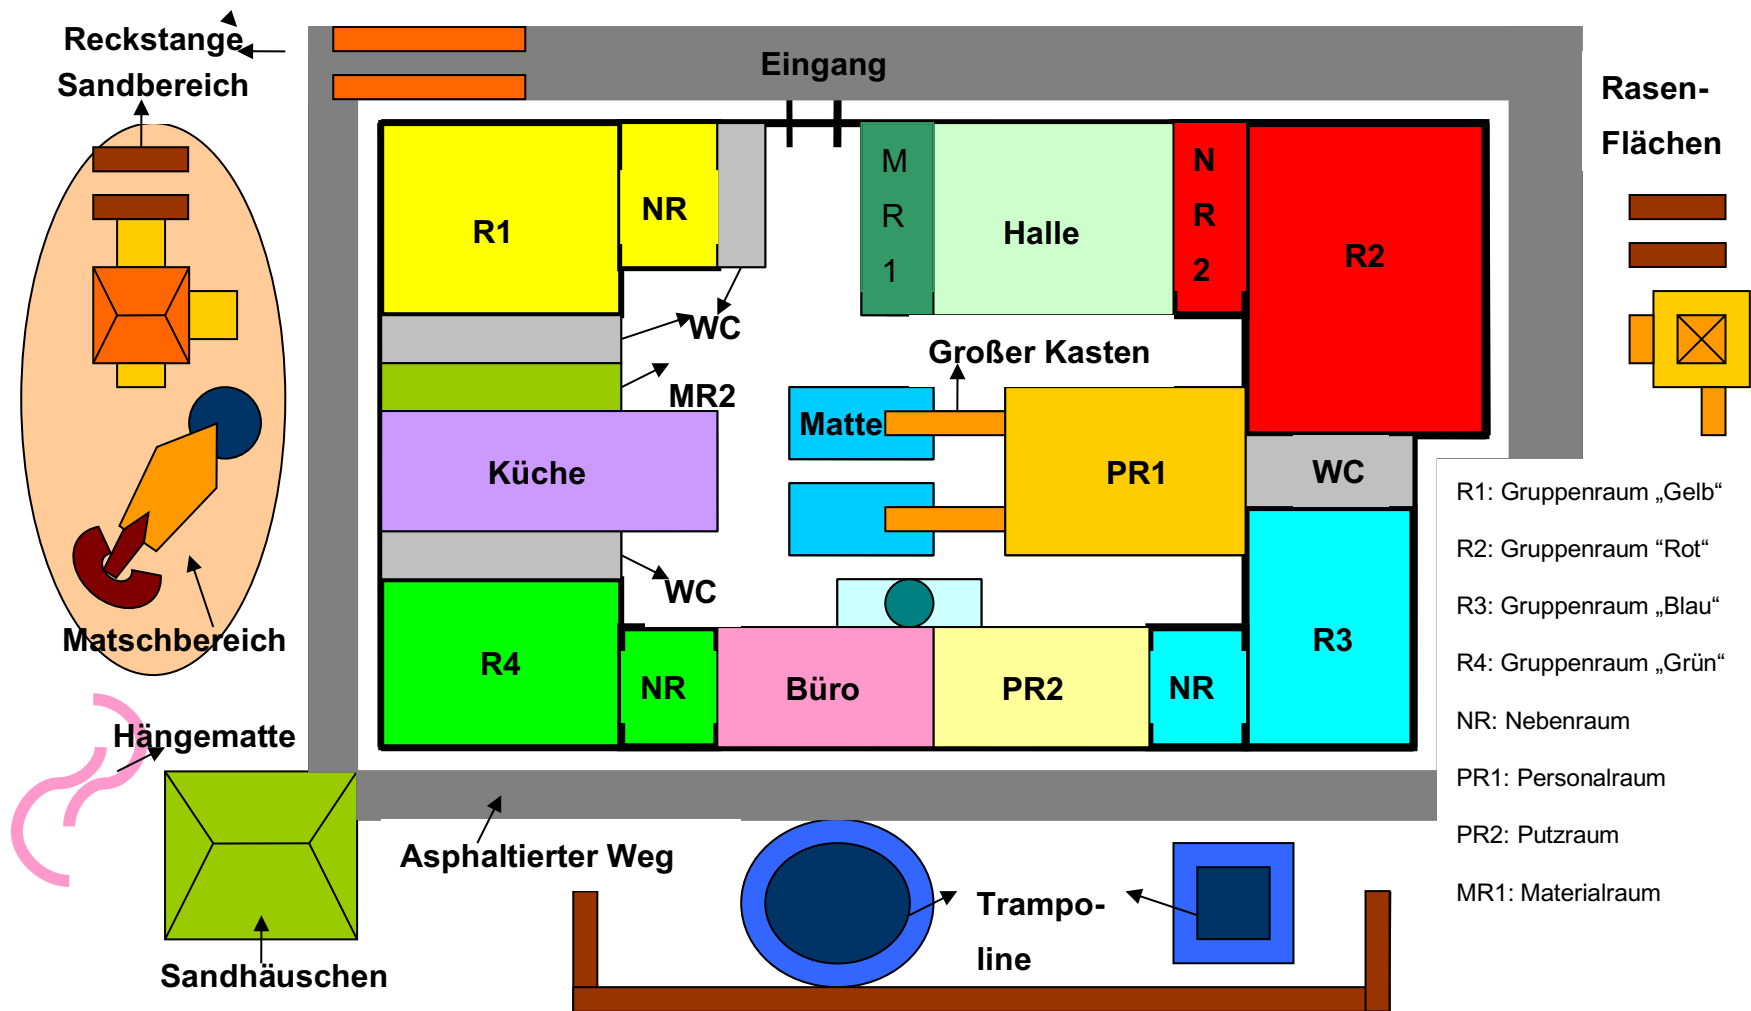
Reckstange
Sandbereich

Eingang

Rasen-
Flächen

R1

NR

M
R
1

Halle

N
R
2

R2

WC

Großer Kasten

MR2

Matte

Küche

PR1

WC

WC

R1: Gruppenraum „Gelb“

R2: Gruppenraum “Rot“

R3: Gruppenraum „Blau“

R4: Gruppenraum „Grün“

NR: Nebenraum

PR1: Personalraum

PR2: Putzraum

MR1: Materialraum

Matschbereich

R4

NR

Büro

PR2

NR

R3

Hängematte

Asphaltierter Weg

Trampo-
line

Sandhäuschen